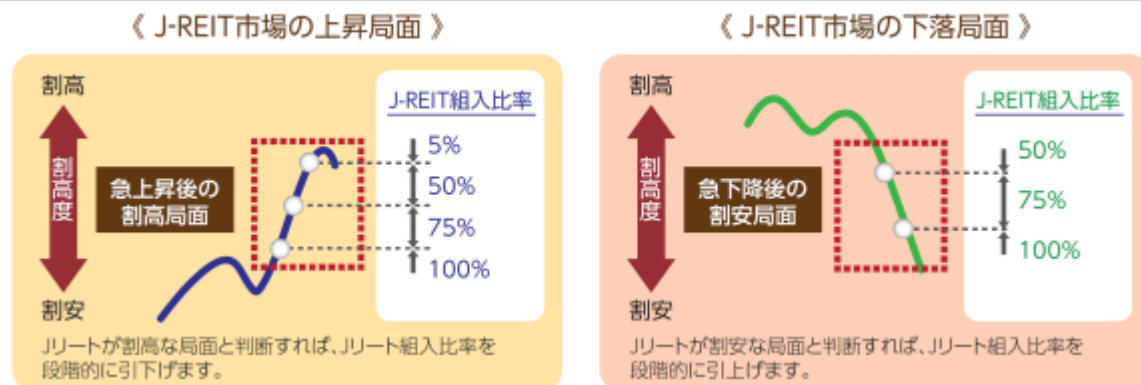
《 J-REIT市場の上昇局面 》

割高

割高度

割安

急上昇後の割高局面

J-REIT組入比率

5%

50%

75%

100%

Jリートが割高な局面と判断すれば、Jリート組入比率を段階的に引下げます。

《 J-REIT市場の下落局面 》

割高

割高度

割安

急下降後の割安局面

J-REIT組入比率

50%

75%

100%

Jリートが割安な局面と判断すれば、Jリート組入比率を段階的に引上げます。